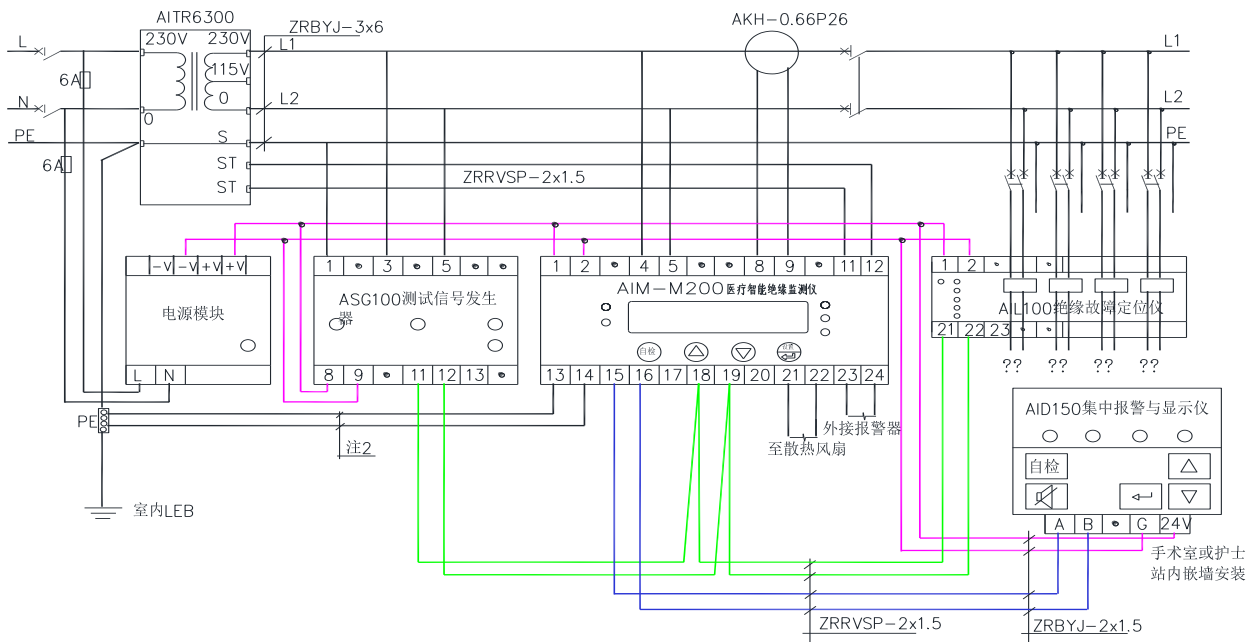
AITR6300
230V 230V
115V
0
0
S
ST
ST
ZRBYJ−3x6
L1
L2
AKH−0.66P26
L1
L2
PE
L
N
PE
6A
6A
ZRRVSP−2x1.5

|−V|−V|+V|+V|
电源模块
L N

1 3 5
ASG100测试信号发生器
8 9 11 12 13

1 2 4 5 8 9 11 12
AIM−M200医疗智能绝缘监测仪
自检
13 14 15 16 17 18 19 20 21 22 23 24

1 2
AIL100绝缘故障定位仪
21 22 23

?? ?? ?? ??

PE
室内LEB
注2
外接报警器
至散热风扇

AID150集中报警与显示仪
自检
A B G 24V
手术室或护士站内嵌墙安装

ZRRVSP−2x1.5
ZRBYJ−2x1.5